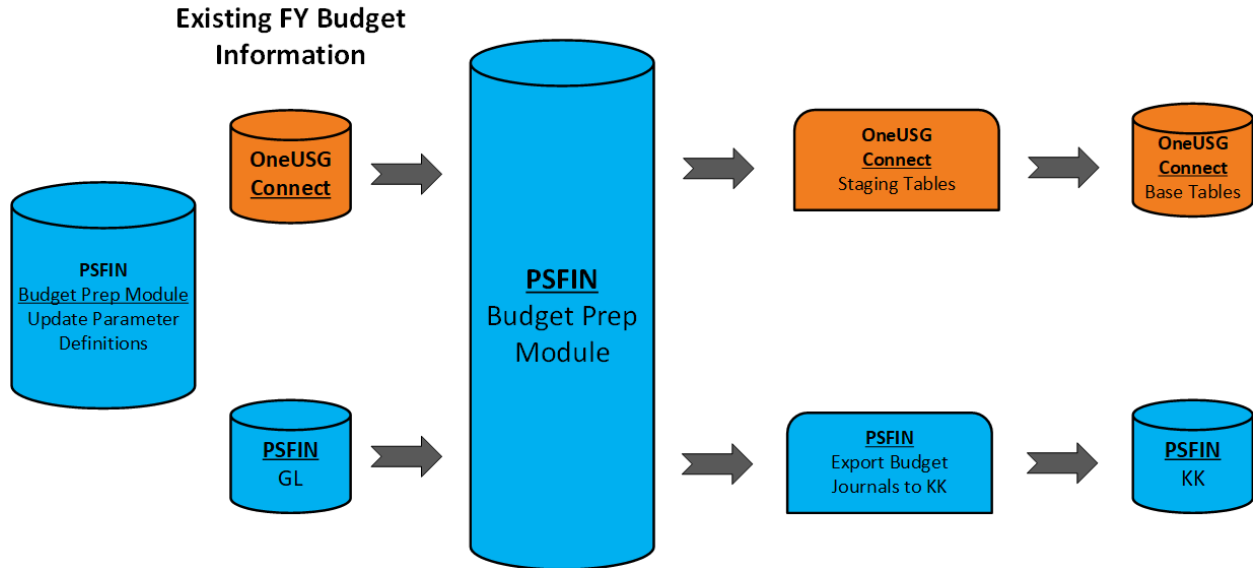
Existing FY Budget Information

PSFIN
Budget Prep Module
Update Parameter Definitions

OneUSG
Connect

PSFIN
GL

PSFIN
Budget Prep Module

OneUSG
Connect
Staging Tables

OneUSG
Connect
Base Tables

PSFIN
Export Budget Journals to KK

PSFIN
KK